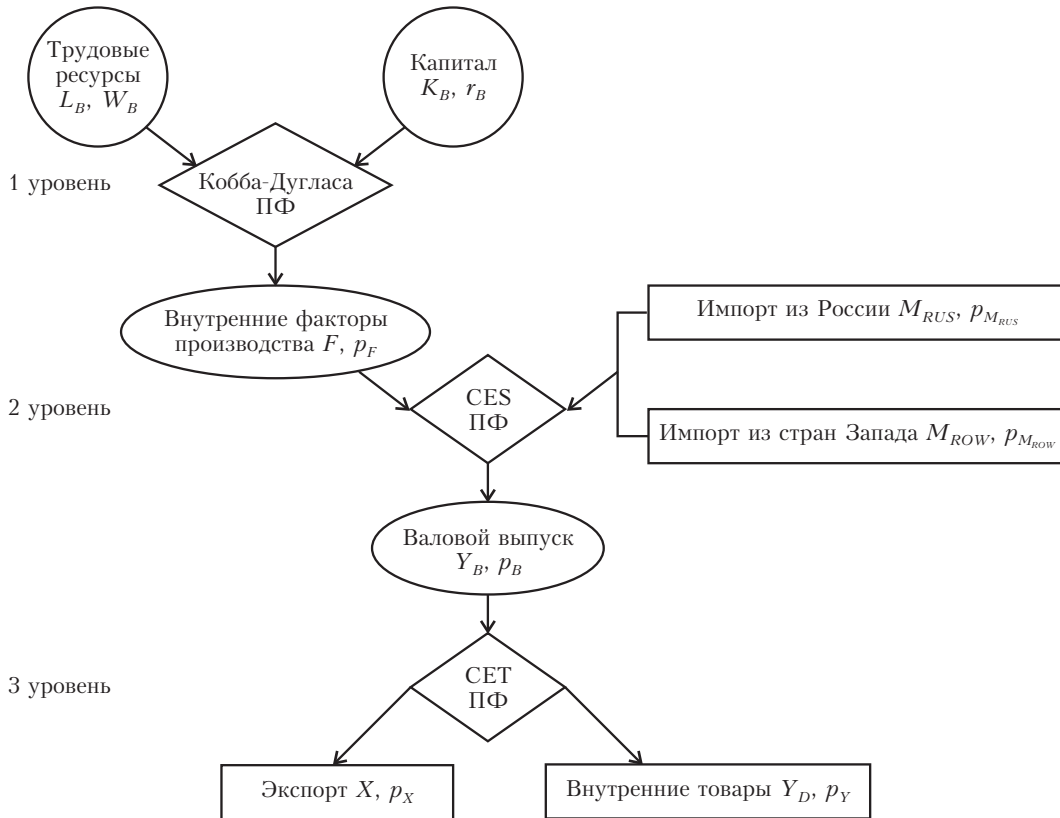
Трудовые ресурсы $L_B$, $W_B$

Капитал $K_B$, $r_B$

1 уровень

Кобба-Дугласа ПФ

Внутренние факторы производства $F$, $p_F$

Импорт из России $M_{RUS}$, $p_{M_{RUS}}$

2 уровень

CES ПФ

Импорт из стран Запада $M_{ROW}$, $p_{M_{ROW}}$

Валовой выпуск $Y_B$, $p_B$

3 уровень

CET ПФ

Экспорт $X$, $p_X$

Внутренние товары $Y_D$, $p_Y$